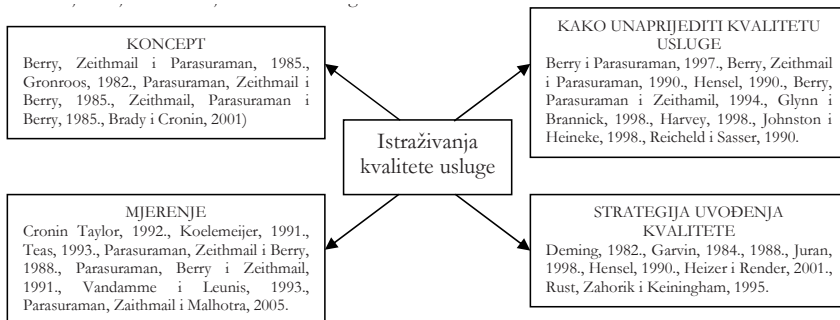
KONCEPT
Berry, Zeithmail i Parasuraman, 1985., Gronroos, 1982., Parasuraman, Zeithmail i Berry, 1985., Zeithmail, Parasuraman i Berry, 1985., Brady i Cronin, 2001)

KAKO UNAPRIJEDITI KVALITETU USLUGE
Berry i Parasuraman, 1997., Berry, Zeithmail i Parasuraman, 1990., Hensel, 1990., Berry, Parasuraman i Zeithamil, 1994., Glynn i Brannick, 1998., Harvey, 1998., Johnston i Heineke, 1998., Reicheld i Sasser, 1990.

Istraživanja kvalitete usluge

MJERENJE
Cronin Taylor, 1992., Koelemeijer, 1991., Teas, 1993., Parasuraman, Zeithmail i Berry, 1988., Parasuraman, Berry i Zeithmail, 1991., Vandamme i Leunis, 1993., Parasuraman, Zaithmail i Malhotra, 2005.

STRATEGIJA UVOĐENJA KVALITETE
Deming, 1982., Garvin, 1984., 1988., Juran, 1998., Hensel, 1990., Heizer i Render, 2001., Rust, Zahorik i Keiningham, 1995.